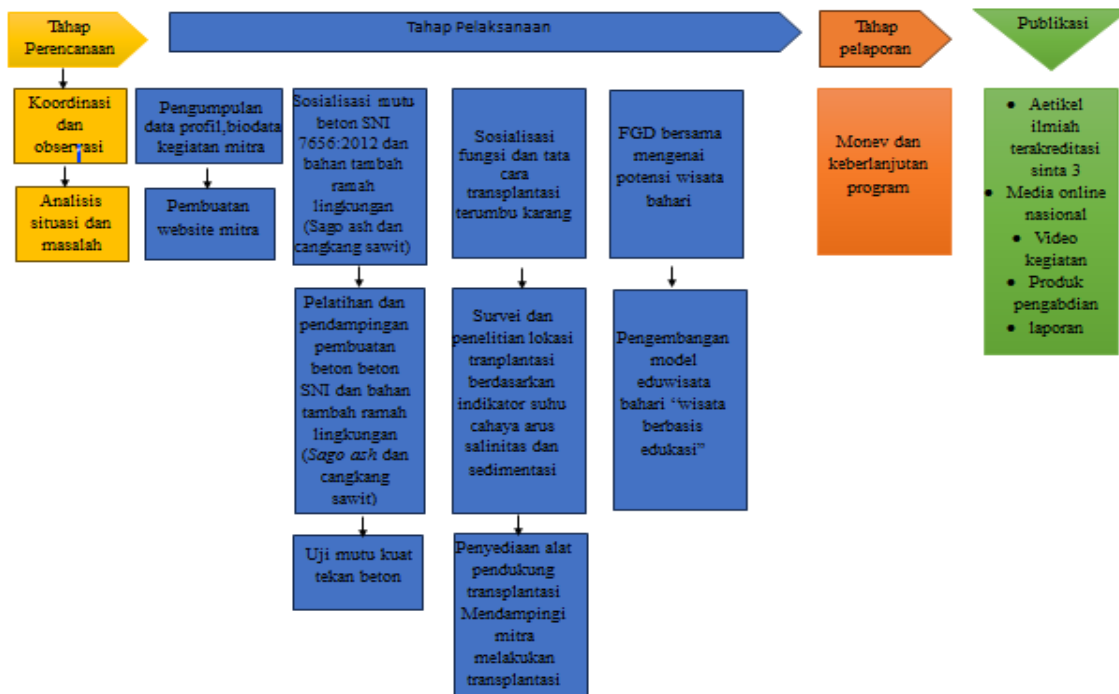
Tahap Perencanaan

Koordinasi dan observasi

Analisis situasi dan masalah

Tahap Pelaksanaan

Pengumpulan data profil,biodata kegiatan mitra

Pembuatan website mitra

Sosialisasi mutu beton SNI 7656:2012 dan bahan tambah ramah lingkungan (Sago ash dan cangkang sawit)

Pelatihan dan pendampingan pembuatan beton beton SNI dan bahan tambah ramah lingkungan (Sago ash dan cangkang sawit)

Uji mutu kuat tekan beton

Sosialisasi fungsi dan tata cara transplantasi terumbu karang

Survei dan penelitian lokasi tranplantasi berdasarkan indikator suhu cahaya arus salinitas dan sedimentasi

Penyediaan alat pendukung transplantasi Mendampingi mitra melakukan transplantasi

FGD bersama mengenai potensi wisata bahari

Pengembangan model eduwisata bahari "wisata berbasis edukasi"

Tahap pelaporan

Monev dan keberlanjutan program

Publikasi

• Aetikel ilmiah terakreditasi sinta 3
• Media online nasional
• Video kegiatan
• Produk pengabdian
• laporan